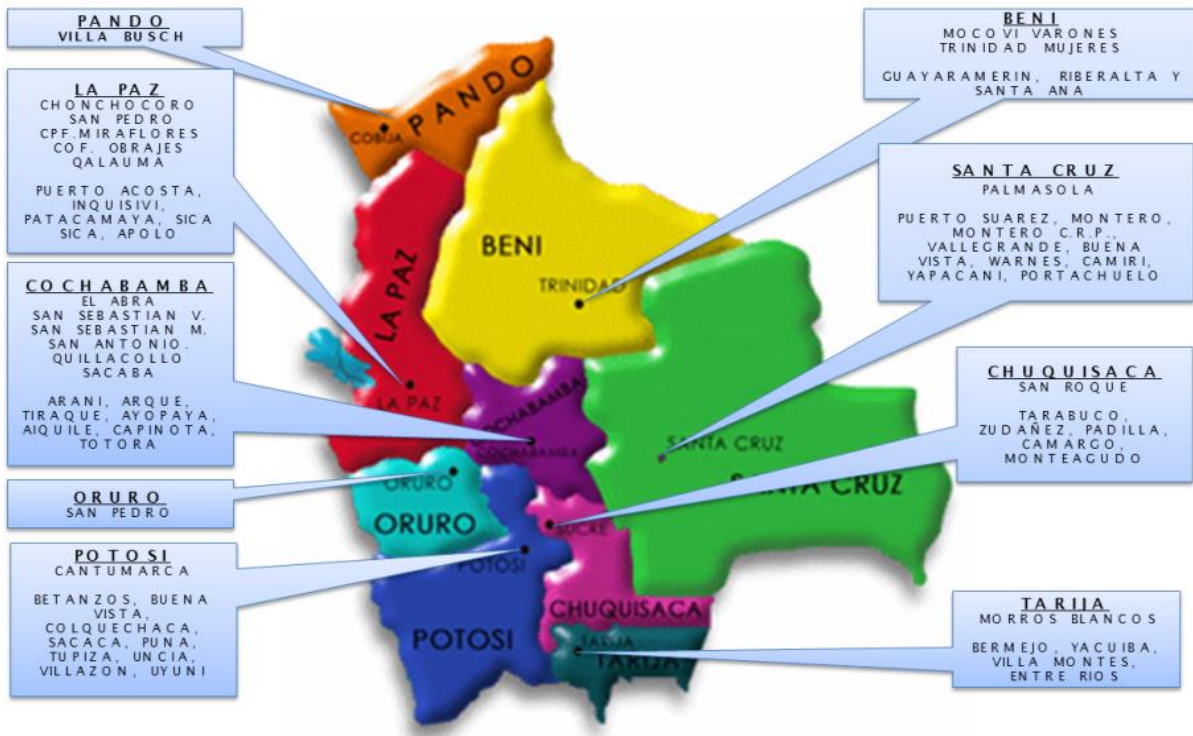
PANDO
VILLA BUSCH

LA PAZ
CHONCHOCORO
SAN PEDRO
CPF.MIRAFLORES
COF. OBRAJES
QALAUMA

PUERTO ACOSTA, INQUISIVI, PATACAMAYA, SICA SICA, APOLO

COCHABAMBA
EL ABRA
SAN SEBASTIAN V.
SAN SEBASTIAN M.
SAN ANTONIO.
QUILLACOLLO
SACABA

ARANI, ARQUE, TIRAQUE, AYOPAYA, AIQUILE, CAPINOTA, TOTORA

ORURO
SAN PEDRO

POTOSI
CANTUMARCA

BETANZOS, BUENA VISTA, COLQUECHACA, SACACA, PUNA, TUPIZA, UNCIA, VILLAZON, UYUNI

BENI
MOCOVI VARONES
TRINIDAD MUJERES

GUAYARAMERIN, RIBERALTA Y SANTA ANA

SANTA CRUZ
PALMASOLA

PUERTO SUAREZ, MONTERO, MONTERO C.R.P., VALLEGRANDE, BUENA VISTA, WARNES, CAMIRI, YAPACANI, PORTACHUELO

CHUQUISACA
SAN ROQUE

TARABUCO, ZUDAÑEZ, PADILLA, CAMARGO, MONTEAGUDO

TARIJA
MORROS BLANCOS

BERMEJO, YACUIBA, VILLA MONTES, ENTRE RIOS

COBIJA
PANDO
BENI
TRINIDAD
LA PAZ
LA PAZ
COCHABAMBA
COCHABAMBA
SANTA CRUZ
SANTA CRUZ
ORURO
ORURO
SUCRE
POTOSI
POTOSI
CHUQUISACA
TARIJA
TARIJA